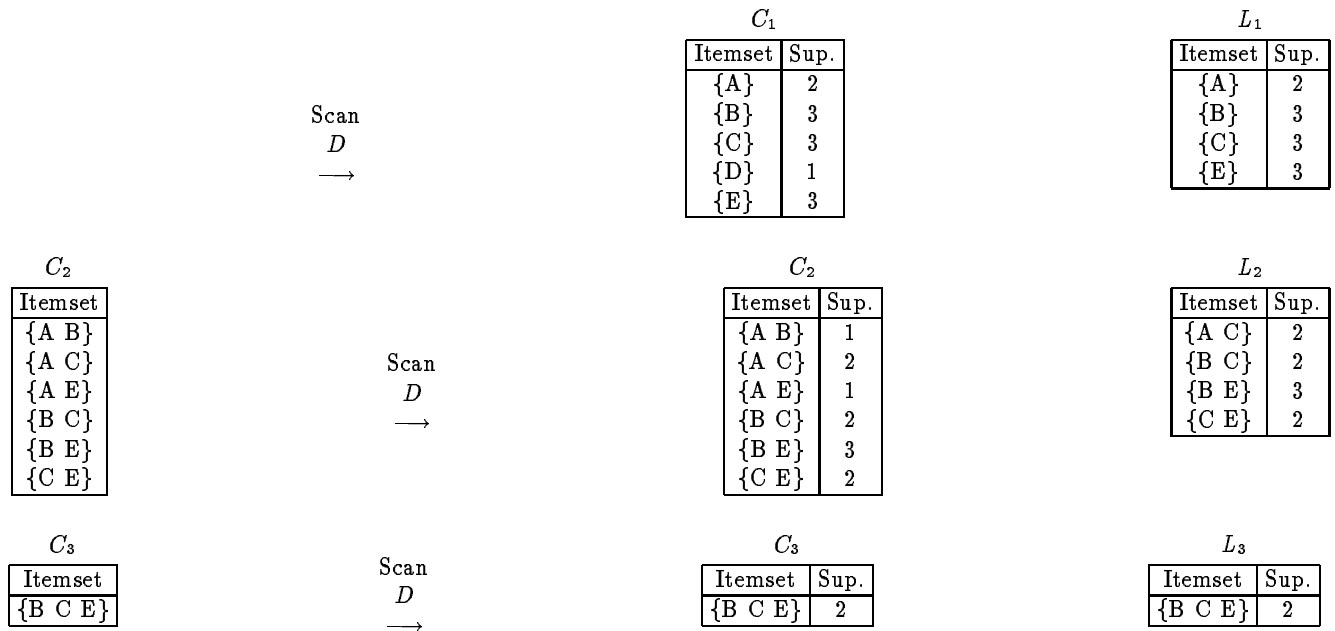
Scan
$D$
$\longrightarrow$

$C_1$

| Itemset | Sup. |
|---|---|
| {A} | 2 |
| {B} | 3 |
| {C} | 3 |
| {D} | 1 |
| {E} | 3 |

$L_1$

| Itemset | Sup. |
|---|---|
| {A} | 2 |
| {B} | 3 |
| {C} | 3 |
| {E} | 3 |

$C_2$

| Itemset |
|---|
| {A B} |
| {A C} |
| {A E} |
| {B C} |
| {B E} |
| {C E} |

Scan
$D$
$\longrightarrow$

$C_2$

| Itemset | Sup. |
|---|---|
| {A B} | 1 |
| {A C} | 2 |
| {A E} | 1 |
| {B C} | 2 |
| {B E} | 3 |
| {C E} | 2 |

$L_2$

| Itemset | Sup. |
|---|---|
| {A C} | 2 |
| {B C} | 2 |
| {B E} | 3 |
| {C E} | 2 |

$C_3$

| Itemset |
|---|
| {B C E} |

Scan
$D$
$\longrightarrow$

$C_3$

| Itemset | Sup. |
|---|---|
| {B C E} | 2 |

$L_3$

| Itemset | Sup. |
|---|---|
| {B C E} | 2 |